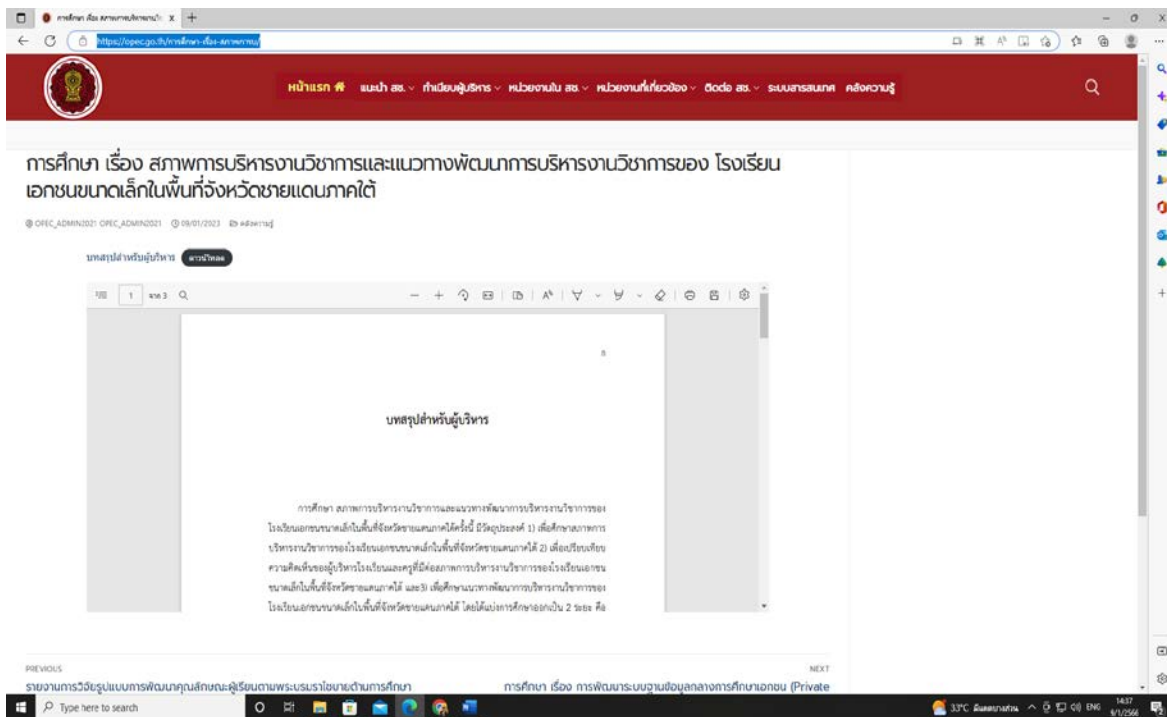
https://opec.go.th/การศึกษา-เรื่อง-สภาพการ/

หน้าแรก แนะนำ สช. กำเนียบผู้บริหาร หน่วยงานใน สช. หน่วยงานที่เกี่ยวข้อง ติดต่อ สช. ระบบสารสนเทศ คลังความรู้

การศึกษา เรื่อง สภาพการบริหารงานวิชาการและแนวทางพัฒนาการบริหารงานวิชาการของ โรงเรียนเอกชนขนาดเล็กในพื้นที่จังหวัดชายแดนภาคใต้

OPEC_ADMIN2021 OPEC_ADMIN2021 09/01/2023 คลังความรู้

บทสรุปสำหรับผู้บริหาร ดาวน์โหลด

1 จาก 3

ก

บทสรุปสำหรับผู้บริหาร

การศึกษา สภาพการบริหารงานวิชาการและแนวทางพัฒนาการบริหารงานวิชาการของโรงเรียนเอกชนขนาดเล็กในพื้นที่จังหวัดชายแดนภาคใต้ครั้งนี้ มีวัตถุประสงค์ 1) เพื่อศึกษาสภาพการบริหารงานวิชาการของโรงเรียนเอกชนขนาดเล็กในพื้นที่จังหวัดชายแดนภาคใต้ 2) เพื่อเปรียบเทียบความคิดเห็นของผู้บริหารโรงเรียนและครูที่มีต่อสภาพการบริหารงานวิชาการของโรงเรียนเอกชนขนาดเล็กในพื้นที่จังหวัดชายแดนภาคใต้ และ3) เพื่อศึกษาแนวทางพัฒนาการบริหารงานวิชาการของโรงเรียนเอกชนขนาดเล็กในพื้นที่จังหวัดชายแดนภาคใต้ โดยได้แบ่งการศึกษาออกเป็น 2 ระยะ คือ

PREVIOUS
รายงานการวิจัยรูปแบบการพัฒนาคุณลักษณะผู้เรียนตามพระบรมราโชบายด้านการศึกษา

NEXT
การศึกษา เรื่อง การพัฒนาระบบฐานข้อมูลกลางการศึกษาเอกชน (Private

Type here to search
33°C ENG 14:37 9/1/2566